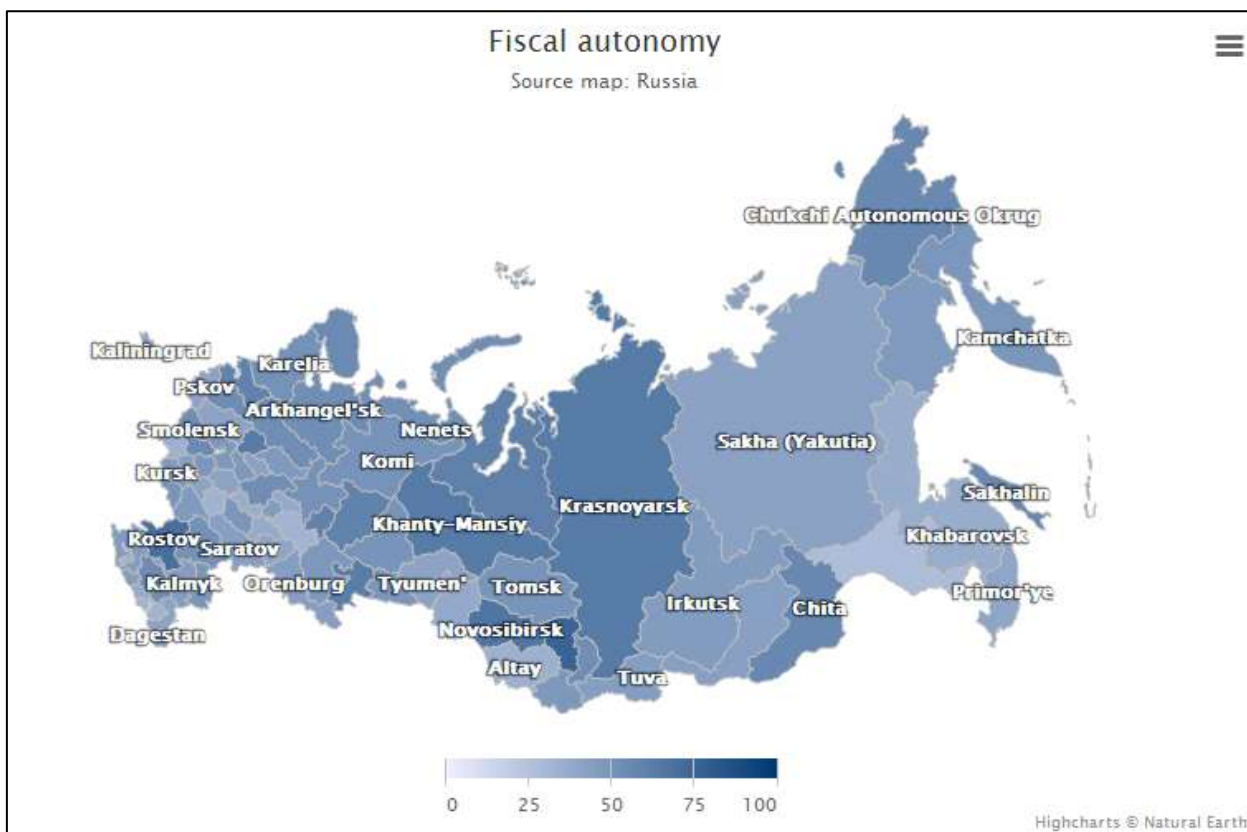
Fiscal autonomy
Source map: Russia

Chukchi Autonomous Okrug
Kamchatka
Kaliningrad
Karelia
Pskov
Arkhangel'sk
Smolensk
Nenets
Sakha (Yakutia)
Komi
Kursk
Sakhalin
Krasnoyarsk
Khanty-Mansiy
Khabarovsk
Rostov
Saratov
Kalmyk
Orenburg
Tyumen'
Tomsk
Primor'ye
Irkutsk
Chita
Novosibirsk
Dagestan
Altay
Tuva

0 25 50 75 100

Highcharts © Natural Earth